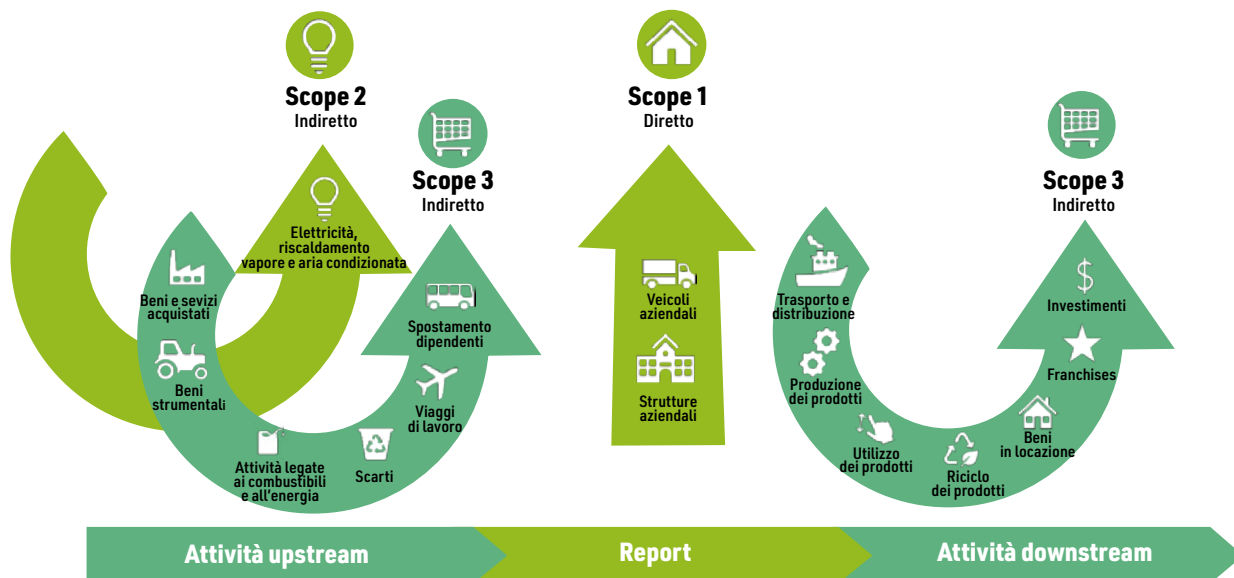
Scope 2
Indiretto

Scope 3
Indiretto

Elettricità, riscaldamento vapore e aria condizionata

Beni e sevizi acquistati

Beni strumentali

Attività legate ai combustibili e all'energia

Scarti

Viaggi di lavoro

Spostamento dipendenti

Scope 1
Diretto

Veicoli aziendali

Strutture aziendali

Scope 3
Indiretto

Trasporto e distribuzione

Produzione dei prodotti

Utilizzo dei prodotti

Riciclo dei prodotti

Beni in locazione

Franchises

Investimenti

Attività upstream

Report

Attività downstream